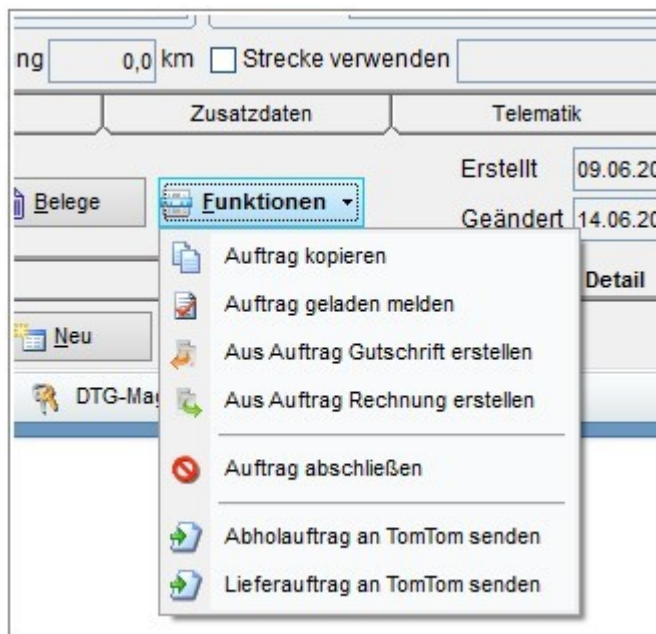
ng 0,0 km Strecke verwenden

Zusatzdaten

Telematik

Erstellt 09.06.20

Belege

Funktionen

Geändert 14.06.20

Detail

Neu

DTG-Ma

Auftrag kopieren

Auftrag geladen melden

Aus Auftrag Gutschrift erstellen

Aus Auftrag Rechnung erstellen

Auftrag abschließen

Abholauftrag an TomTom senden

Lieferauftrag an TomTom senden